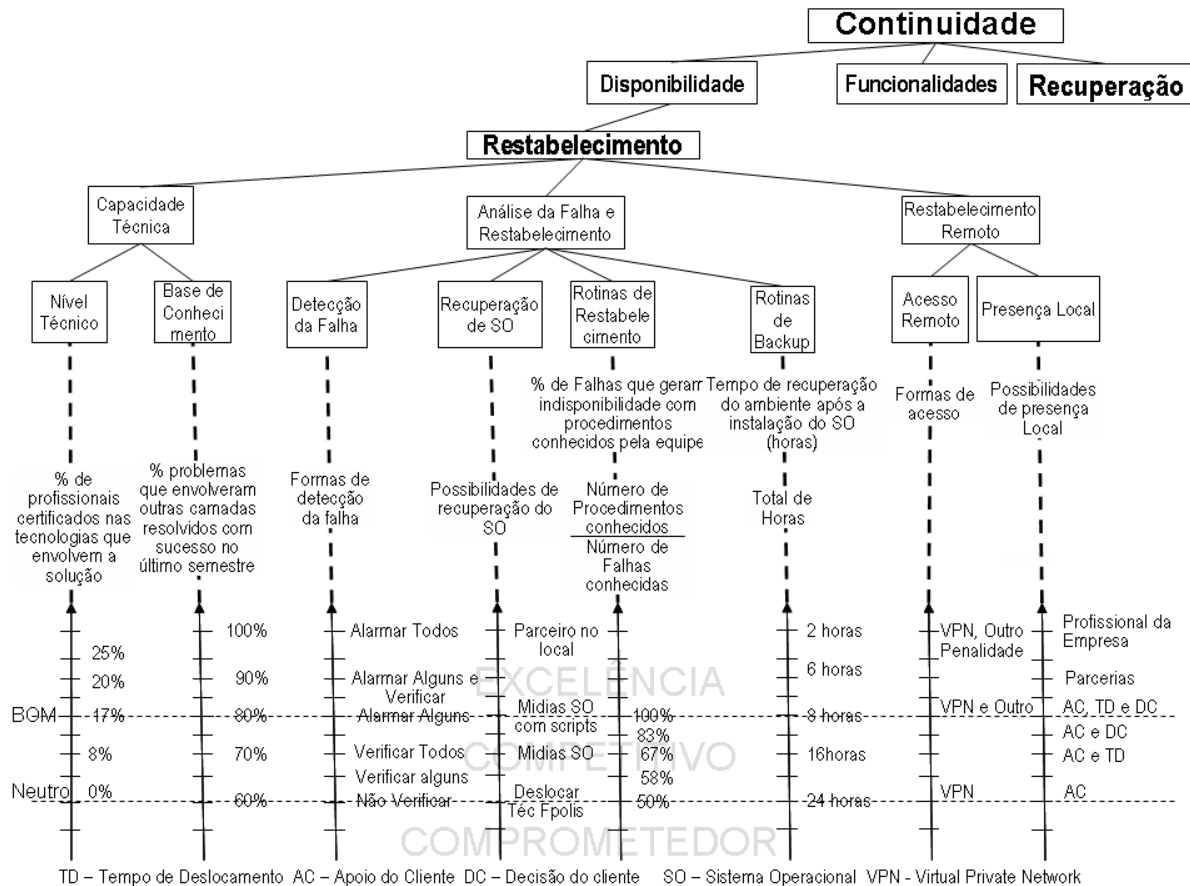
Continuidade

Disponibilidade

Funcionalidades

Recuperação

Restabelecimento

Capacidade Técnica

Análise da Falha e Restabelecimento

Restabelecimento Remoto

Nível Técnico

Base de Conhecimento

Detecção da Falha

Recuperação de SO

Rotinas de Restabelecimento

Rotinas de Backup

Acesso Remoto

Presença Local

% de profissionais certificados nas tecnologias que envolvem a solução

% problemas que envolveram outras camadas resolvidos com sucesso no último semestre

Formas de detecção da falha

Possibilidades de recuperação do SO

% de Falhas que gerarr indisponibilidade com procedimentos conhecidos pela equipe

$\frac{\text{Número de Procedimentos conhecidos}}{\text{Número de Falhas conhecidas}}$

Tempo de recuperação do ambiente após a instalação do SO (horas)

Total de Horas

Formas de acesso

Possibilidades de presença Local

25%
20%
BOM 17%
8%
Neutro 0%

100%
90%
80%
70%
60%

Alarmar Todos
Alarmar Alguns e Verificar
Alarmar Alguns
Verificar Todos
Verificar alguns
Não Verificar

Parceiro no local
Midias SO com scripts
Midias SO
Deslocar Téc Fpolis

100%
83%
67%
58%
50%

2 horas
6 horas
8 horas
16horas
24 horas

VPN, Outro Penalidade
VPN e Outro
VPN

Profissional da Empresa
Parcerias
AC, TD e DC
AC e DC
AC e TD
AC

EXCELÊNCIA
COMPETITIVO
COMPROMETEDOR

TD – Tempo de Deslocamento AC – Apoio do Cliente DC – Decisão do cliente SO – Sistema Operacional VPN - Virtual Private Network